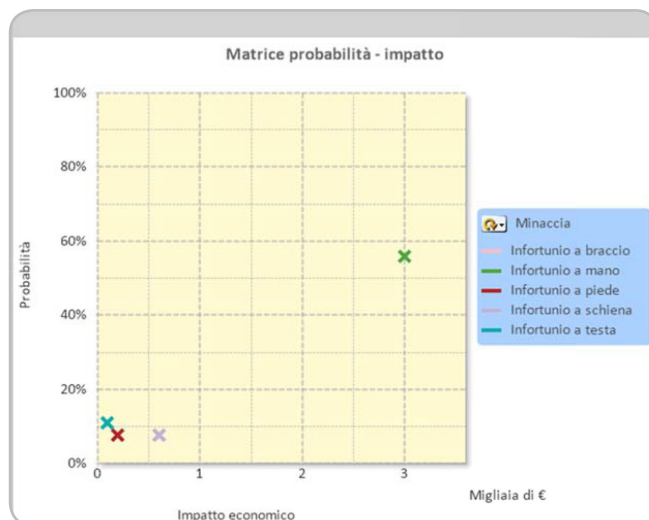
Matrice probabilità - impatto

100%
80%
60%
40%
20%
0%

Probabilità

0
1
2
3

Minaccia
Infortunio a braccio
Infortunio a mano
Infortunio a piede
Infortunio a schiena
Infortunio a testa

Migliaia di €

Impatto economico